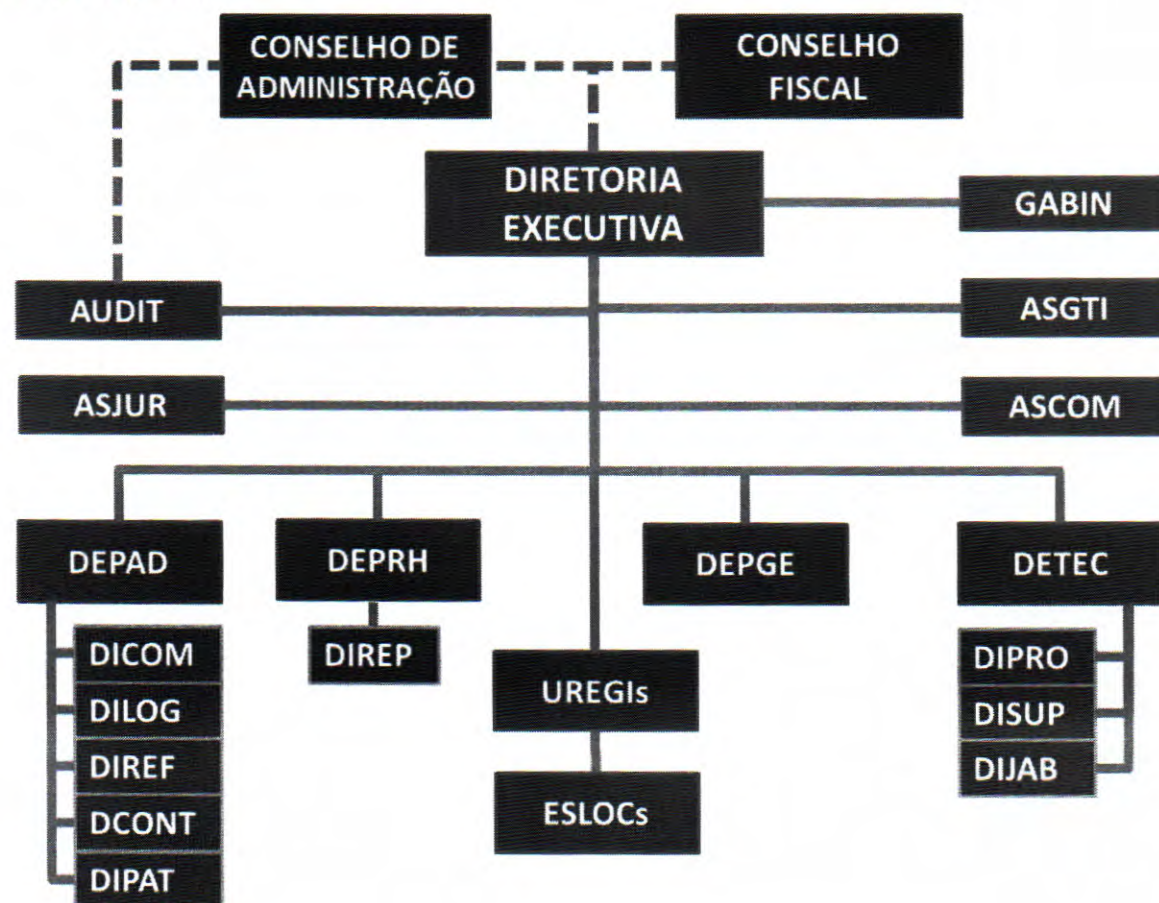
CONSELHO DE ADMINISTRAÇÃO

CONSELHO FISCAL

DIRETORIA EXECUTIVA

GABIN

AUDIT

ASGTI

ASJUR

ASCOM

DEPAD

DEPRH

DEPGE

DETEC

DICOM

DILOG

DIREF

DCONT

DIPAT

DIREP

UREGIs

ESLOCs

DIPRO

DISUP

DIJAB